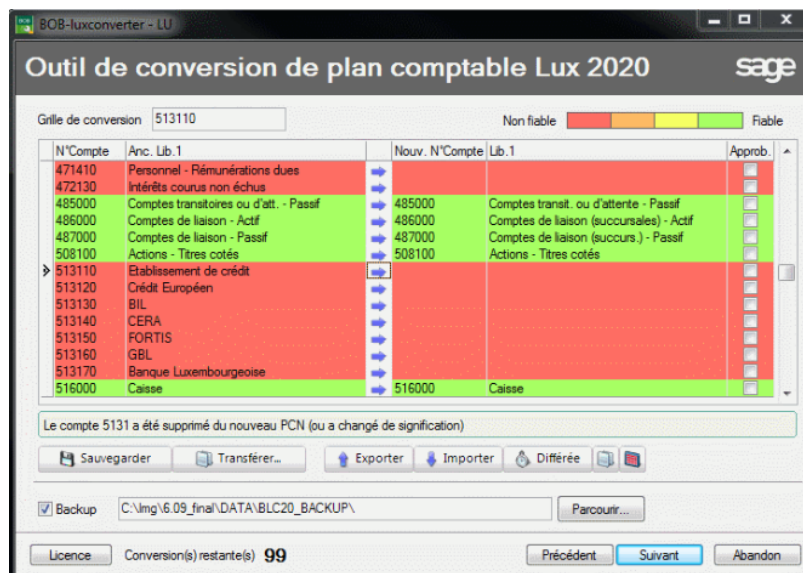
BOB-luxconverter - LU

Outil de conversion de plan comptable Lux 2020

sage

Grille de conversion 513110

Non fiable Fiable

| N°Compte | Anc. Lib.1 | | Nouv. N°Compte | Lib.1 | Approb. |
|---|---|---|---|---|---|
| 471410 | Personnel - Rémunérations dues | | | | |
| 472130 | Intérêts courus non échus | | | | |
| 485000 | Comptes transitoires ou d'att. - Passif | | 485000 | Comptes transit. ou d'attente - Passif | |
| 486000 | Comptes de liaison - Actif | | 486000 | Comptes de liaison (succursales) - Actif | |
| 487000 | Comptes de liaison - Passif | | 487000 | Comptes de liaison (succurs.) - Passif | |
| 508100 | Actions - Titres cotés | | 508100 | Actions - Titres cotés | |
| 513110 | Etablissement de crédit | | | | |
| 513120 | Crédit Européen | | | | |
| 513130 | BIL | | | | |
| 513140 | CERA | | | | |
| 513150 | FORTIS | | | | |
| 513160 | GBL | | | | |
| 513170 | Banque Luxembourgeoise | | | | |
| 516000 | Caisse | | 516000 | Caisse | |

Le compte 5131 a été supprimé du nouveau PCN (ou a changé de signification)

Sauvegarder Transférer... Exporter Importer Différée

Backup C:\Img\6.09_final\DATA\BLC20_BACKUP\ Parcourir...

Licence Conversion(s) restante(s) 99 Précédent Suivant Abandon